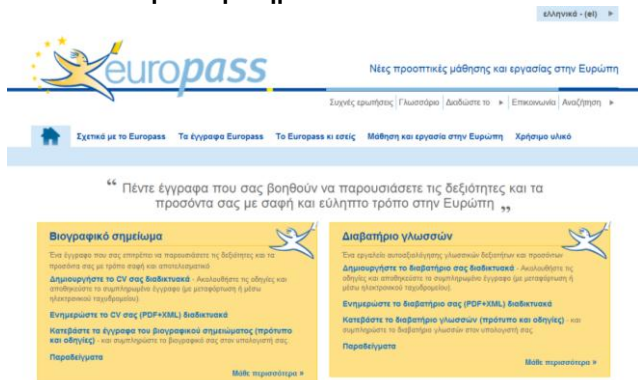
ελληνικά - (el)

europass

Νέες προοπτικές μάθησης και εργασίας στην Ευρώπη

Συχνές ερωτήσεις | Γλωσσάριο | Διαδώστε το ▸ | Επικοινωνία | Αναζήτηση ▸

Σχετικά με το Europass | Τα έγγραφα Europass | Το Europass κι εσείς | Μάθηση και εργασία στην Ευρώπη | Χρήσιμο υλικό

" Πέντε έγγραφα που σας βοηθούν να παρουσιάσετε τις δεξιότητες και τα προσόντα σας με σαφή και εύληπτο τρόπο στην Ευρώπη "

Βιογραφικό σημείωμα

Ένα έγγραφο που σας επιτρέπει να παρουσιάσετε τις δεξιότητες και τα προσόντα σας με τρόπο σαφή και αποτελεσματικό.

Δημιουργήστε το CV σας διαδικτυακά - Ακολουθήστε τις οδηγίες και αποθηκεύστε το συμπληρωμένο έγγραφο (με μεταφόρτωση ή μέσω ηλεκτρονικού ταχυδρομείου).

Ενημερώστε το CV σας (PDF+XML) διαδικτυακά

Κατεβάστε τα έγγραφα του βιογραφικού σημειώματος (πρότυπο και οδηγίες) - και συμπληρώστε το βιογραφικό σας στον υπολογιστή σας.

Παραδείγματα

Μάθε περισσότερα »

Διαβατήριο γλωσσών

Ένα εργαλείο αυτοαξιολόγησης γλωσσικών δεξιοτήτων και προσόντων.

Δημιουργήστε το διαβατήριο σας διαδικτυακά - Ακολουθήστε τις οδηγίες και αποθηκεύστε το συμπληρωμένο έγγραφο (με μεταφόρτωση ή μέσω ηλεκτρονικού ταχυδρομείου).

Ενημερώστε το διαβατήριο σας (PDF+XML) διαδικτυακά

Κατεβάστε το διαβατήριο γλωσσών (πρότυπο και οδηγίες) - και συμπληρώστε το διαβατήριο γλωσσών στον υπολογιστή σας.

Παραδείγματα

Μάθε περισσότερα »